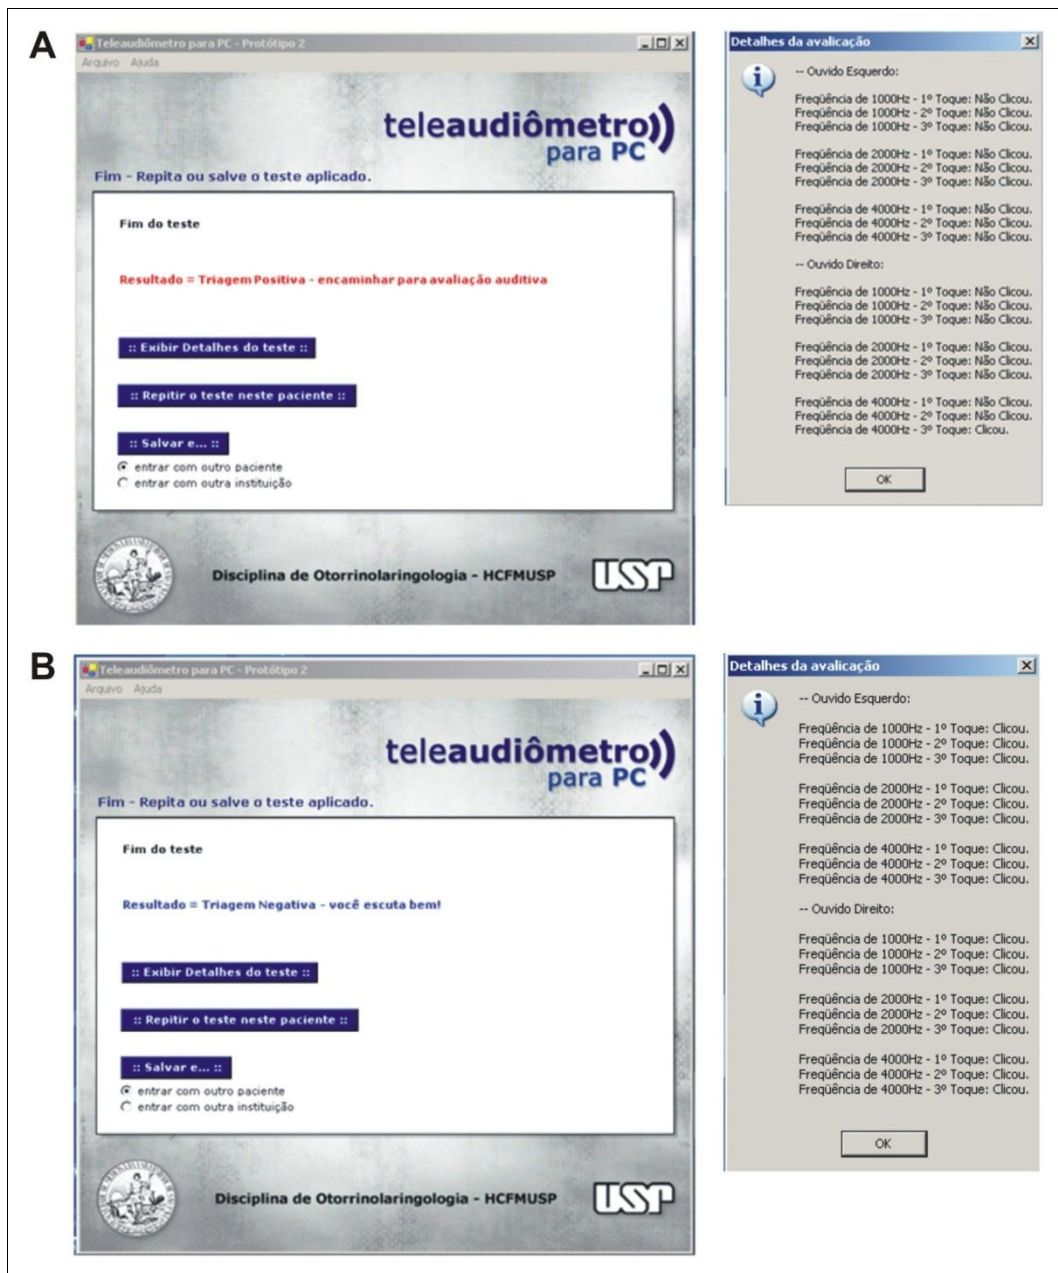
A

Teleaudiômetro para PC - Protótipo 2
Arquivo Ajuda

teleaudiômetro
para PC

Fim - Repita ou salve o teste aplicado.

Fim do teste

Resultado = Triagem Positiva - encaminhar para avaliação auditiva

:: Exibir Detalhes do teste ::

:: Repitir o teste neste paciente ::

:: Salvar e... ::
entrar com outro paciente
entrar com outra instituição

Disciplina de Otorrinolaringologia - HCFMUSP

USP

Detalhes da avalicação

-- Ouvido Esquerdo:

Freqüência de 1000Hz - 1º Toque: Não Clicou.
Freqüência de 1000Hz - 2º Toque: Não Clicou.
Freqüência de 1000Hz - 3º Toque: Não Clicou.

Freqüência de 2000Hz - 1º Toque: Não Clicou.
Freqüência de 2000Hz - 2º Toque: Não Clicou.
Freqüência de 2000Hz - 3º Toque: Não Clicou.

Freqüência de 4000Hz - 1º Toque: Não Clicou.
Freqüência de 4000Hz - 2º Toque: Não Clicou.
Freqüência de 4000Hz - 3º Toque: Não Clicou.

-- Ouvido Direito:

Freqüência de 1000Hz - 1º Toque: Não Clicou.
Freqüência de 1000Hz - 2º Toque: Não Clicou.
Freqüência de 1000Hz - 3º Toque: Não Clicou.

Freqüência de 2000Hz - 1º Toque: Não Clicou.
Freqüência de 2000Hz - 2º Toque: Não Clicou.
Freqüência de 2000Hz - 3º Toque: Não Clicou.

Freqüência de 4000Hz - 1º Toque: Não Clicou.
Freqüência de 4000Hz - 2º Toque: Não Clicou.
Freqüência de 4000Hz - 3º Toque: Clicou.

OK

B

Teleaudiômetro para PC - Protótipo 2
Arquivo Ajuda

teleaudiômetro
para PC

Fim - Repita ou salve o teste aplicado.

Fim do teste

Resultado = Triagem Negativa - você escuta bem!

:: Exibir Detalhes do teste ::

:: Repitir o teste neste paciente ::

:: Salvar e... ::
entrar com outro paciente
entrar com outra instituição

Disciplina de Otorrinolaringologia - HCFMUSP

USP

Detalhes da avalicação

-- Ouvido Esquerdo:

Freqüência de 1000Hz - 1º Toque: Clicou.
Freqüência de 1000Hz - 2º Toque: Clicou.
Freqüência de 1000Hz - 3º Toque: Clicou.

Freqüência de 2000Hz - 1º Toque: Clicou.
Freqüência de 2000Hz - 2º Toque: Clicou.
Freqüência de 2000Hz - 3º Toque: Clicou.

Freqüência de 4000Hz - 1º Toque: Clicou.
Freqüência de 4000Hz - 2º Toque: Clicou.
Freqüência de 4000Hz - 3º Toque: Clicou.

-- Ouvido Direito:

Freqüência de 1000Hz - 1º Toque: Clicou.
Freqüência de 1000Hz - 2º Toque: Clicou.
Freqüência de 1000Hz - 3º Toque: Clicou.

Freqüência de 2000Hz - 1º Toque: Clicou.
Freqüência de 2000Hz - 2º Toque: Clicou.
Freqüência de 2000Hz - 3º Toque: Clicou.

Freqüência de 4000Hz - 1º Toque: Clicou.
Freqüência de 4000Hz - 2º Toque: Clicou.
Freqüência de 4000Hz - 3º Toque: Clicou.

OK